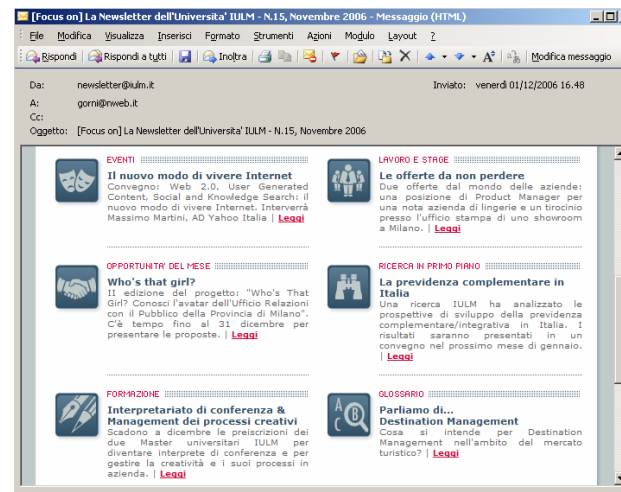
[Focus on] La Newsletter dell'Universita' IULM - N.15, Novembre 2006 - Messaggio (HTML)

File Modifica Visualizza Inserisci Formato Strumenti Azioni Modulo Layout ?

Rispondi Rispondi a tutti Inoltra Modifica messaggio

Da: newsletter@iulm.it
Inviato: venerdì 01/12/2006 16.48
A: gorni@nweb.it
Cc:
Oggetto: [Focus on] La Newsletter dell'Universita' IULM - N.15, Novembre 2006

EVENTI
Il nuovo modo di vivere Internet
Convegno: Web 2.0, User Generated Content, Social and Knowledge Search: il nuovo modo di vivere Internet. Interverrà Massimo Martini, AD Yahoo Italia | Leggi

LAVORO E STAGE
Le offerte da non perdere
Due offerte dal mondo delle aziende: una posizione di Product Manager per una nota azienda di lingerie e un tirocinio presso l'ufficio stampa di uno showroom a Milano. | Leggi

OPPORTUNITA' DEL MESE
Who's that girl?
II edizione del progetto: "Who's That Girl? Conosci l'avatar dell'Ufficio Relazioni con il Pubblico della Provincia di Milano". C'è tempo fino al 31 dicembre per presentare le proposte. | Leggi

RICERCA IN PRIMO PIANO
La previdenza complementare in Italia
Una ricerca IULM ha analizzato le prospettive di sviluppo della previdenza complementare/integrativa in Italia. I risultati saranno presentati in un convegno nel prossimo mese di gennaio. | Leggi

FORMAZIONE
Interpretariato di conferenza & Management dei processi creativi
Scadono a dicembre le preiscrizioni dei due Master universitari IULM per diventare interpreti di conferenza e per gestire la creatività e i suoi processi in azienda. | Leggi

GLOSSARIO
Parliamo di...
Destination Management
Cosa si intende per Destination Management nell'ambito del mercato turistico? | Leggi